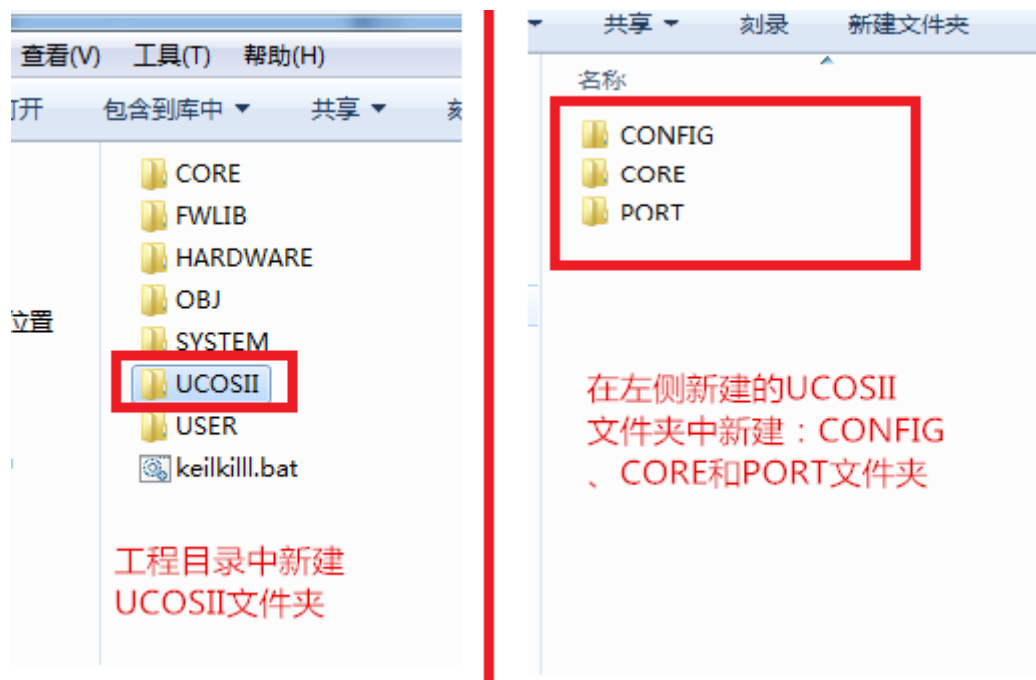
查看(V) 工具(T) 帮助(H)

打开 包含到库中 ▾ 共享 ▾ 刻

CORE
FWLIB
HARDWARE
OBJ
SYSTEM
UCOSII
USER
keilkilll.bat

位置

工程目录中新建 UCOSII文件夹

共享 ▾ 刻录 新建文件夹

名称

CONFIG
CORE
PORT

在左侧新建的UCOSII文件夹中新建：CONFIG、CORE和PORT文件夹